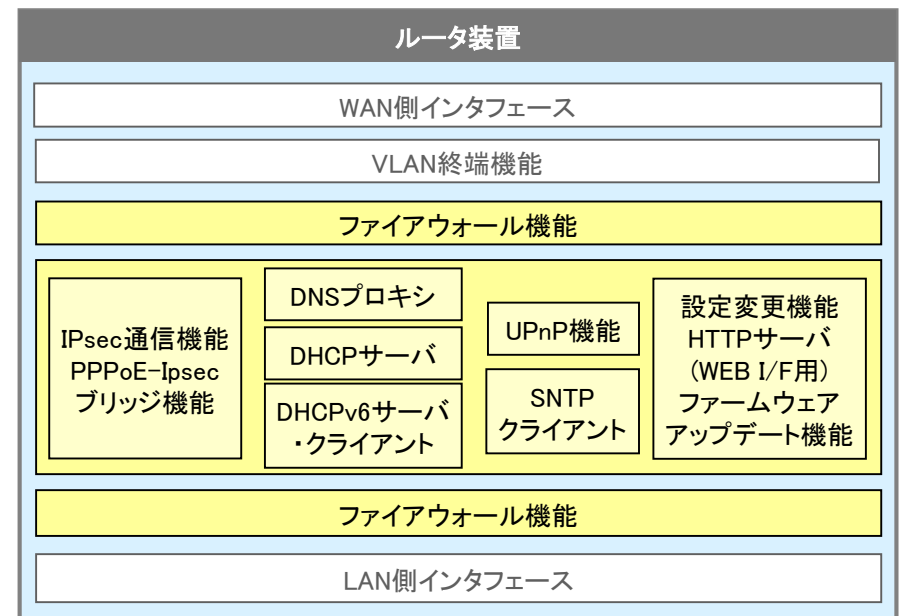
ルータ装置

WAN側インタフェース

VLAN終端機能

ファイアウォール機能

IPsec通信機能
PPPoE-Ipsec
ブリッジ機能

DNSプロキシ

DHCPサーバ

DHCPv6サーバ
・クライアント

UPnP機能

SNTP
クライアント

設定変更機能
HTTPサーバ
(WEB I/F用)
ファームウェア
アップデート機能

ファイアウォール機能

LAN側インタフェース